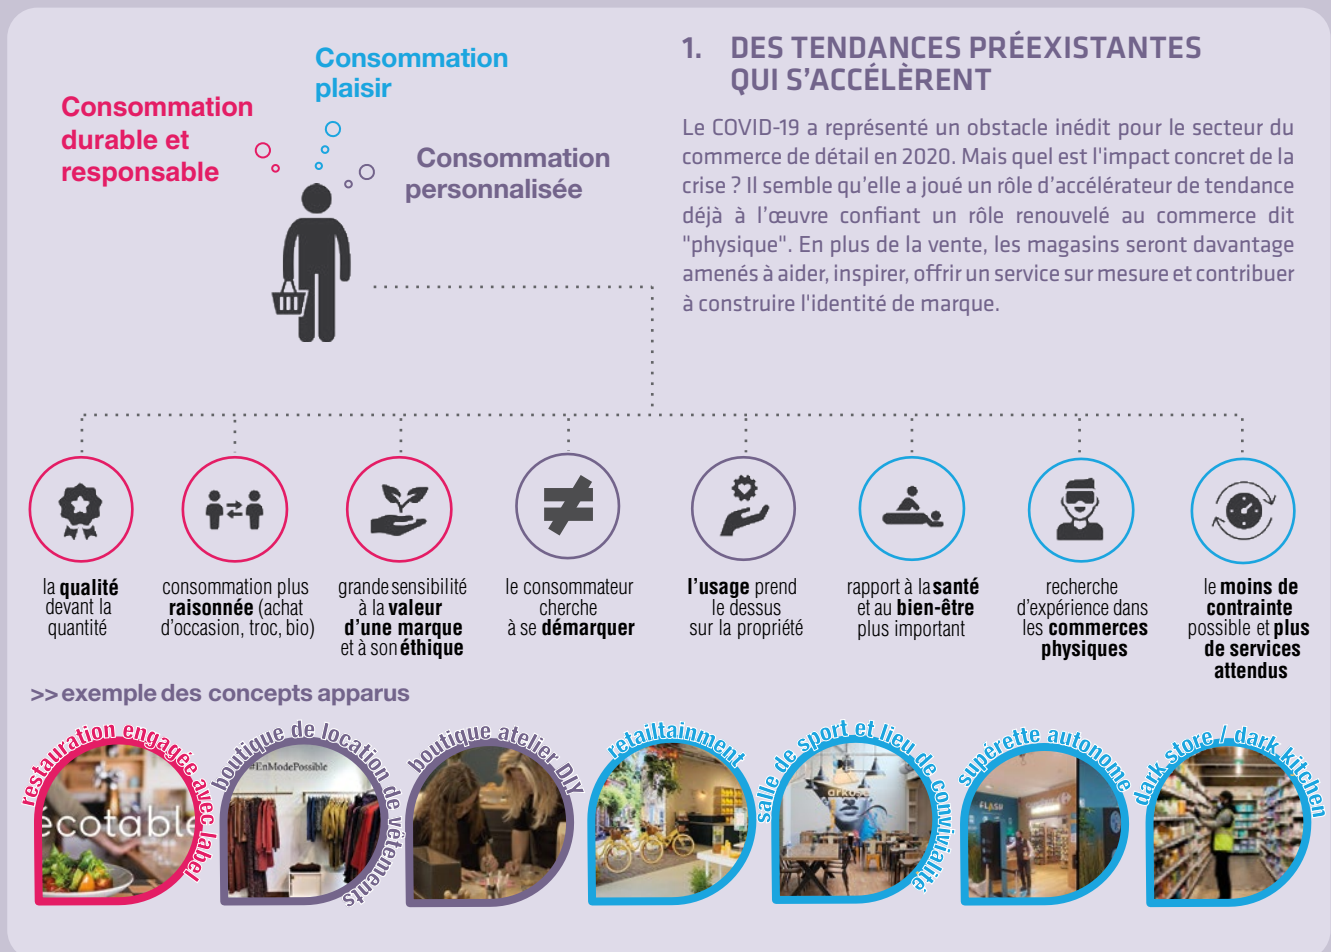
Consommation plaisir

Consommation durable et responsable

Consommation personnalisée

1. DES TENDANCES PRÉEXISTANTES QUI S'ACCÉLÈRENT

Le COVID-19 a représenté un obstacle inédit pour le secteur du commerce de détail en 2020. Mais quel est l'impact concret de la crise ? Il semble qu'elle a joué un rôle d'accélérateur de tendance déjà à l'œuvre confiant un rôle renouvelé au commerce dit "physique". En plus de la vente, les magasins seront davantage amenés à aider, inspirer, offrir un service sur mesure et contribuer à construire l'identité de marque.

la **qualité** devant la quantité

consommation plus **raisonnée** (achat d'occasion, troc, bio)

grande sensibilité à la **valeur d'une marque** et à son **éthique**

le consommateur cherche à se **démarquer**

**l'usage** prend le dessus sur la propriété

rapport à la **santé** et au **bien-être** plus important

recherche d'expérience dans les **commerces physiques**

le **moins de contrainte** possible et **plus de services attendus**

>> exemple des concepts apparus

restauration engagée avec label

ecotable

boutique de location de vêtements

#EnModePossible

boutique atelier DIY

retailtainment

salle de sport et lieu de convivialité

arkose

supérette autonome

FLASH

dark store / dark kitchen